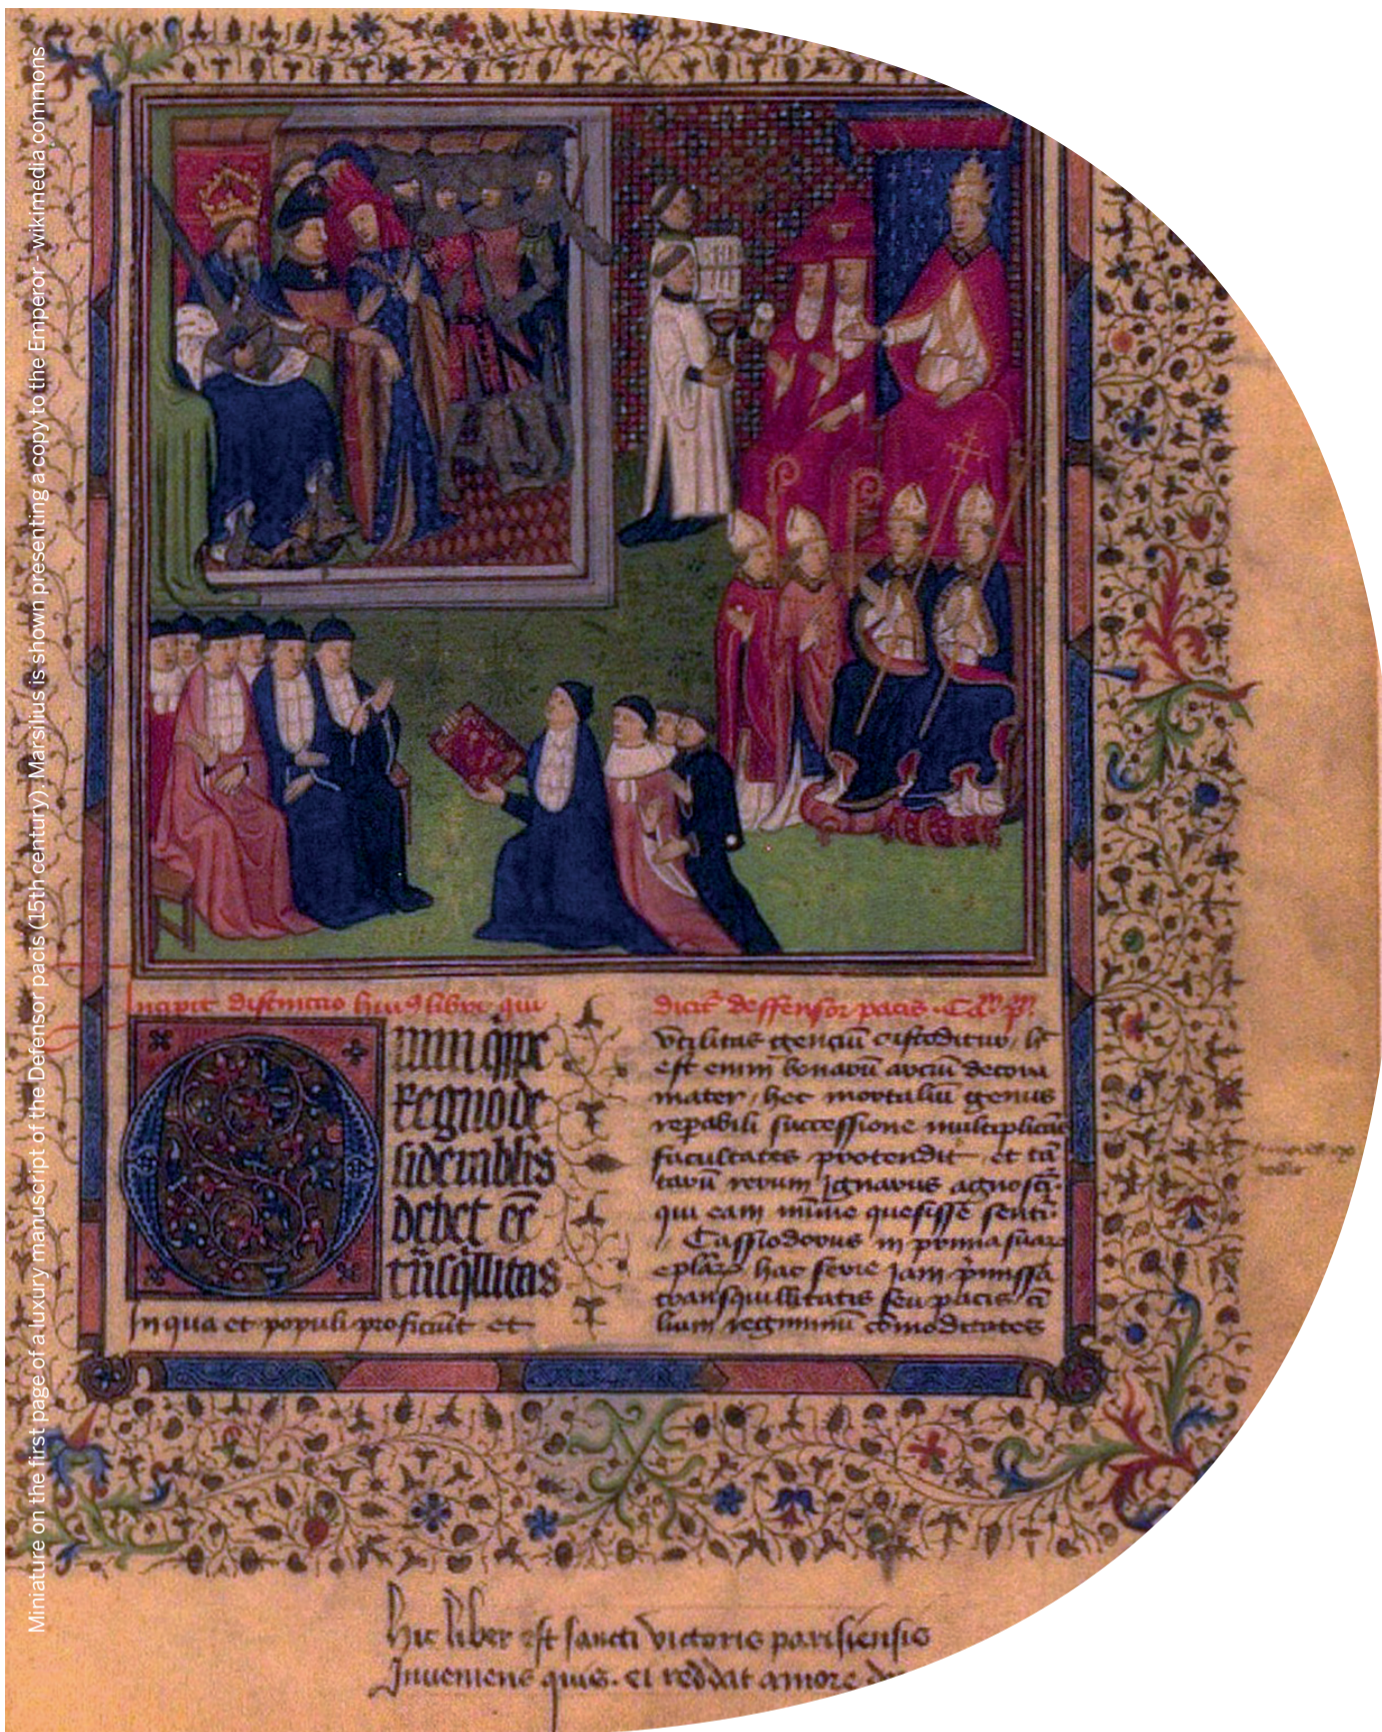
Miniature on the first page of a luxury manuscript of the Defensor pacis (15th century). Marsilius is shown presenting a copy to the Emperor - wikimedia commons

Incipit distinctio huius libri qui dicitur Defensor pacis. Capitulum primum.

Omnem quippe regno desiderabilis debet esse tranquillitas in qua et populi proficiunt et utilitas gentium custoditur. Hec est enim bonarum artium decora mater. Hec mortalium genus reparabili successione multiplicans facultates protendit, et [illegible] ignarus agnoscitur qui eam minime quesisse sentitur. Cassiodorus in prima suarum epistolarum hac serie iam premissa tranquillitatis seu pacis civilium regiminum commoditates

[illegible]

Hic liber est sancti victoris parisiensis
Inveniens quis. ei reddat amore d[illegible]